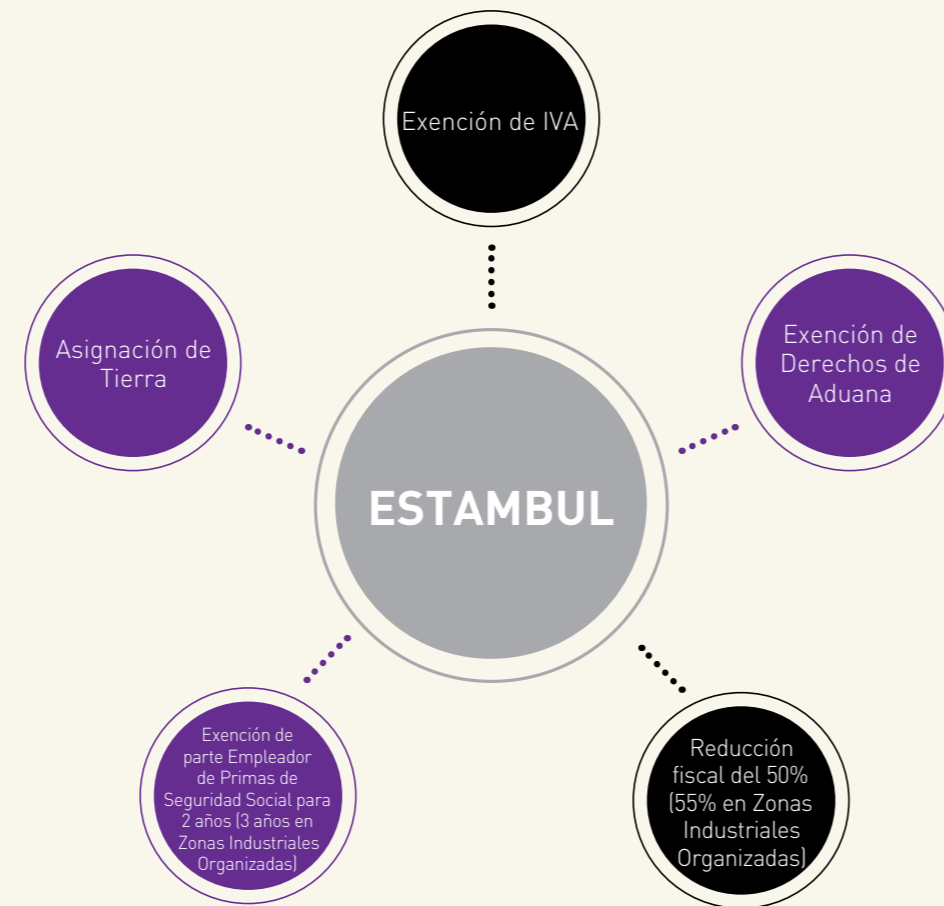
Exención de IVA

Asignación de Tierra

Exención de Derechos de Aduana

ESTAMBUL

Exención de parte Empleador de Primas de Seguridad Social para 2 años (3 años en Zonas Industriales Organizadas)

Reducción fiscal del 50% (55% en Zonas Industriales Organizadas)